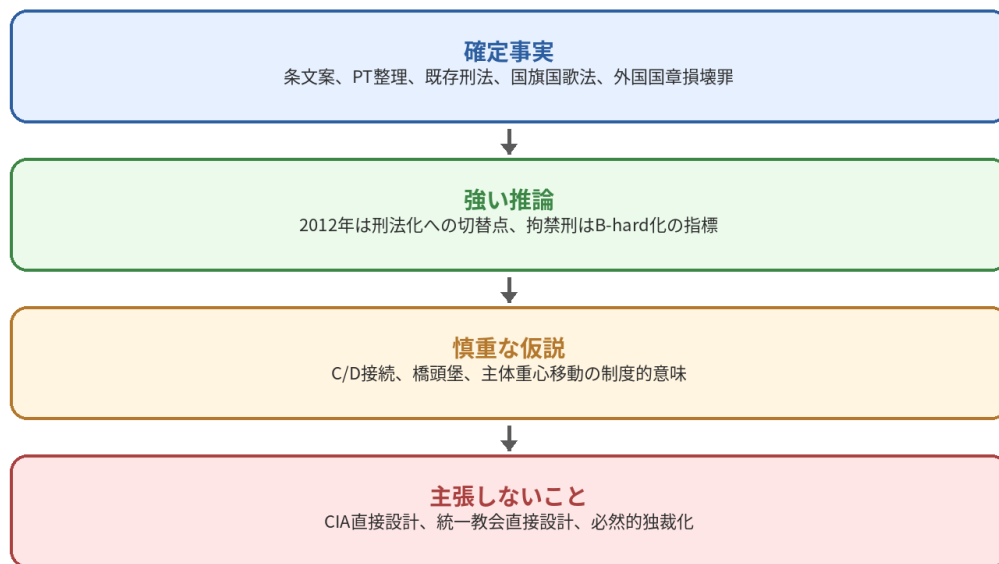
確定事実
条文案、PT整理、既存刑法、国旗国歌法、外国国章損壊罪

強い推論
2012年は刑法化への切替点、拘禁刑はB-hard化の指標

慎重な仮説
C/D接続、橋頭堡、主体重心移動の制度的意味

主張しないこと
CIA直接設計、統一教会直接設計、必然的独裁化